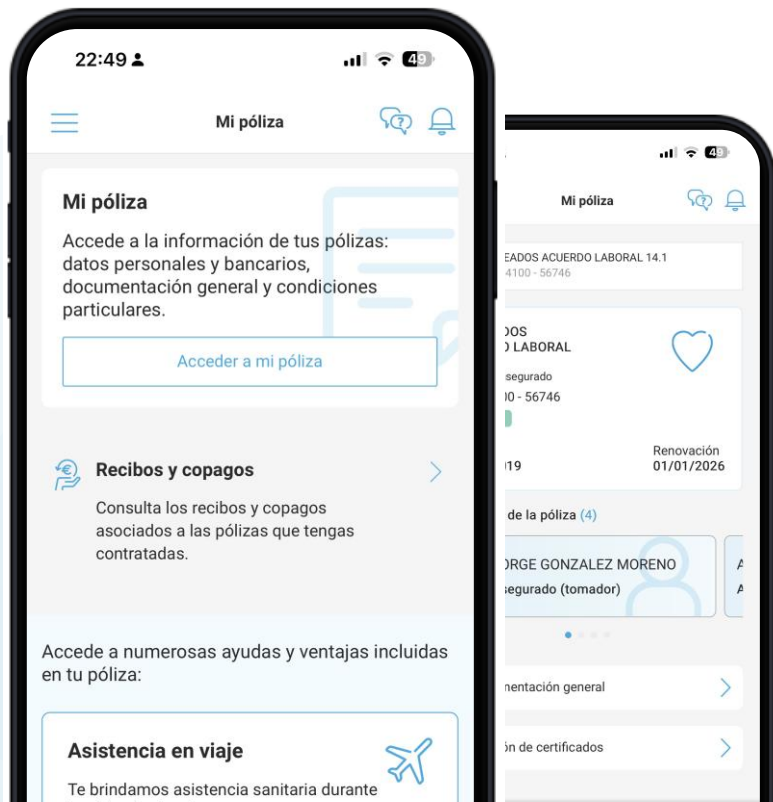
22:49

49

Mi póliza

Mi póliza

Accede a la información de tus pólizas: datos personales y bancarios, documentación general y condiciones particulares.

Acceder a mi póliza

Recibos y copagos

Consulta los recibos y copagos asociados a las pólizas que tengas contratadas.

Accede a numerosas ayudas y ventajas incluidas en tu póliza:

Asistencia en viaje

Te brindamos asistencia sanitaria durante

49

Mi póliza

EADOS ACUERDO LABORAL 14.1
4100 - 56746

DOS
O LABORAL

segurado
00 - 56746

19

Renovación
01/01/2026

de la póliza (4)

ORGE GONZALEZ MORENO
segurado (tomador)

A
A

mentación general

ón de certificados